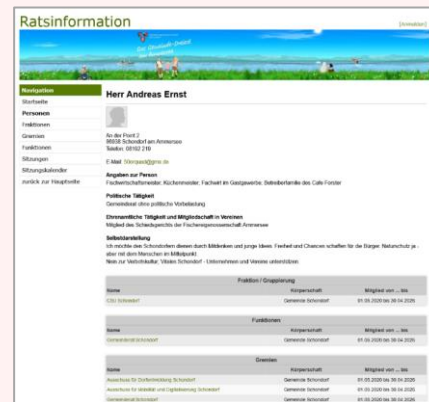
Ratsinformation

[Anmelden]

Navigation
Startseite
Personen
Fraktionen
Gremien
Funktionen
Sitzungen
Sitzungskalender
zurück zur Hauptseite

Herr Andreas Ernst

An der Point 2
86938 Schondorf am Ammersee
Telefon: 08192 219

E-Mail: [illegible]

Angaben zur Person
Fachwirtschaftsmeister: Küchenmeister; Fachwirt im Gastgewerbe, Betreiberfamilie des Cafe Forster

Politische Tätigkeit
Gemeinderat ohne politische Vorbelastung

Ehrenamtliche Tätigkeit und Mitgliedschaft in Vereinen
Mitglied des Schiedsgerichts der Fischereigenossenschaft Ammersee

Selbstdarstellung
Ich möchte das Schondorfern dieses durch Mitdenken und junge Ideen. Freiheit und Chancen schaffen für die Bürger. Naturschutz ja, aber mit dem Menschen im Mittelpunkt.
Nein zur Verbotskultur; Vitales Schondorf - Unternehmen und Vereine unterstützen.

Fraktion / Gruppierung
| Name | Körperschaft | Mitglied von ... bis |
|---|---|---|
| CSU Schondorf | Gemeinde Schondorf | 01.05.2020 bis 30.04.2026 |

Funktionen
| Name | Körperschaft | Mitglied von ... bis |
|---|---|---|
| Gemeinderat Schondorf | Gemeinde Schondorf | 01.05.2020 bis 30.04.2026 |

Gremien
| Name | Körperschaft | Mitglied von ... bis |
|---|---|---|
| Ausschuss für Dorfentwicklung Schondorf | Gemeinde Schondorf | 01.05.2020 bis 30.04.2026 |
| Ausschuss für Mobilität und Digitalisierung Schondorf | Gemeinde Schondorf | 01.05.2020 bis 30.04.2026 |
| Gemeinderat Schondorf | Gemeinde Schondorf | 01.05.2020 bis 30.04.2026 |